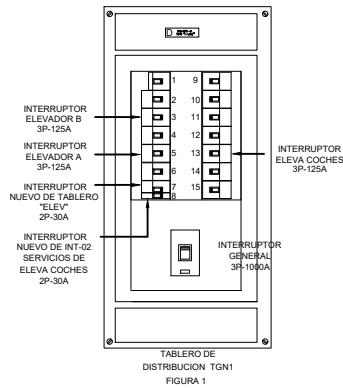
D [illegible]

1
2
3
4
5
6
7
8

9
10
11
12
13
14
15

INTERRUPTOR ELEVADOR B 3P-125A

INTERRUPTOR ELEVADOR A 3P-125A

INTERRUPTOR NUEVO DE TABLERO "ELEV" 2P-30A

INTERRUPTOR NUEVO DE INT-02 SERVICIOS DE ELEVA COCHES 2P-30A

INTERRUPTOR ELEVA COCHES 3P-125A

INTERRUPTOR GENERAL 3P-1000A

TABLERO DE DISTRIBUCION TGN1

FIGURA 1